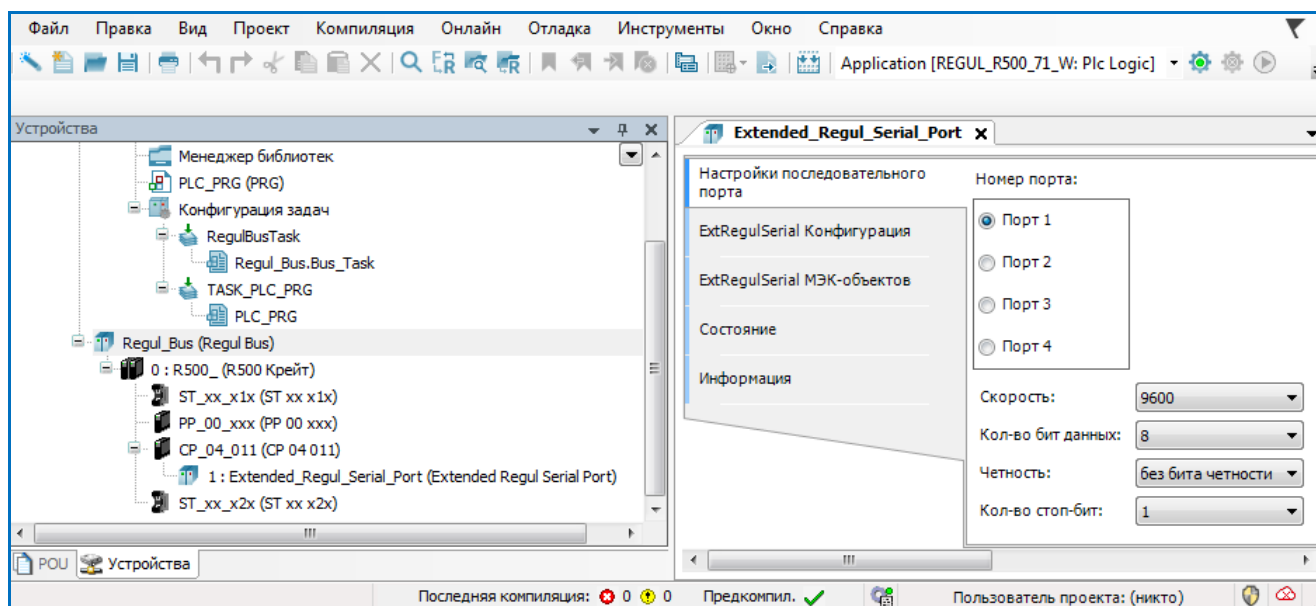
Файл Правка Вид Проект Компиляция Онлайн Отладка Инструменты Окно Справка

Application [REGUL_R500_71_W: Plc Logic]

Устройства

Менеджер библиотек
PLC_PRG (PRG)
Конфигурация задач
RegulBusTask
Regul_Bus.Bus_Task
TASK_PLC_PRG
PLC_PRG
Regul_Bus (Regul Bus)
0 : R500_ (R500 Крейт)
ST_xx_x1x (ST xx x1x)
PP_00_xxx (PP 00 xxx)
CP_04_011 (CP 04 011)
1 : Extended_Regul_Serial_Port (Extended Regul Serial Port)
ST_xx_x2x (ST xx x2x)

POU Устройства

Extended_Regul_Serial_Port

Настройки последовательного порта
ExtRegulSerial Конфигурация
ExtRegulSerial МЭК-объектов
Состояние
Информация

Номер порта:
Порт 1
Порт 2
Порт 3
Порт 4

Скорость: 9600
Кол-во бит данных: 8
Четность: без бита четности
Кол-во стоп-бит: 1

Последняя компиляция: 0 0 Предкомпил. Пользователь проекта: (никто)